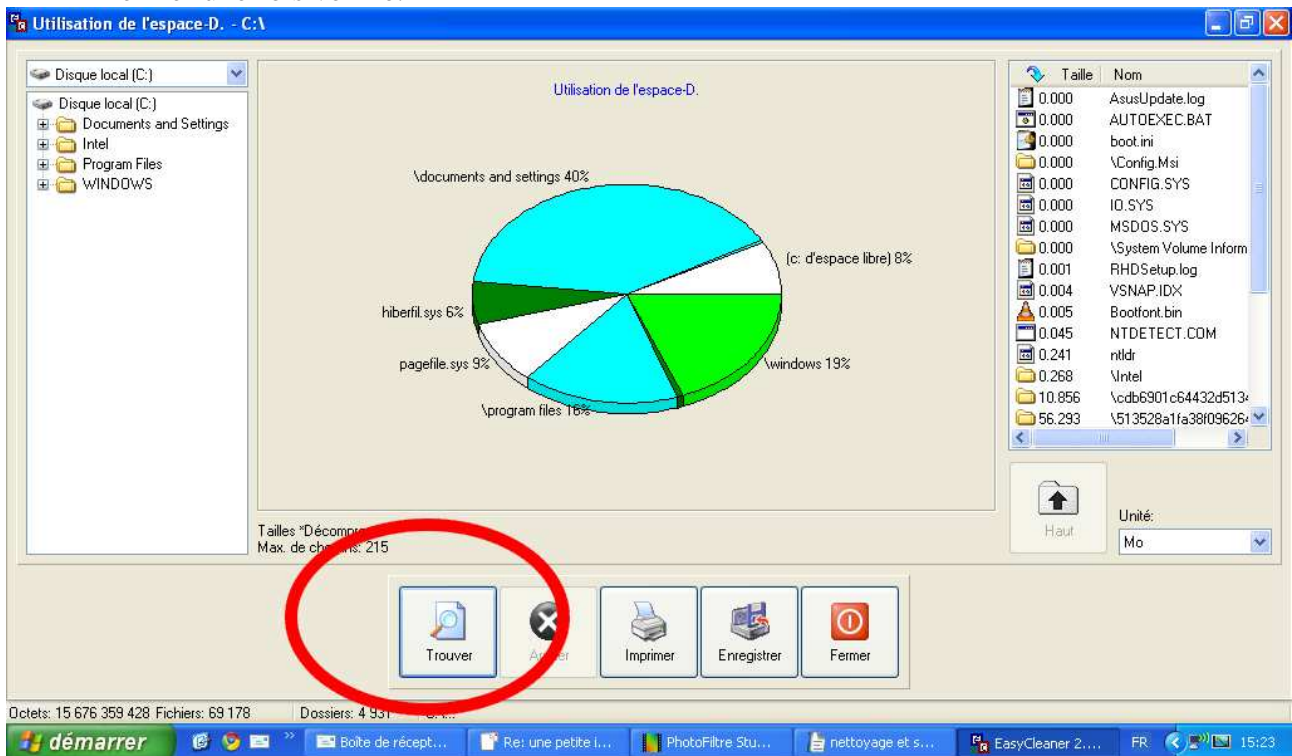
Utilisation de l'espace-D. - C:\

Disque local (C:)

Disque local (C:)
Documents and Settings
Intel
Program Files
WINDOWS

Utilisation de l'espace-D.

\documents and settings 40%
(c: d'espace libre) 8%
hiberfil.sys 6%
pagefile.sys 9%
\windows 19%
\program files 18%

Tailles *Décompr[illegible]
Max. de ch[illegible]ns: 215

| Taille | Nom |
|---|---|
| 0.000 | AsusUpdate.log |
| 0.000 | AUTOEXEC.BAT |
| 0.000 | boot.ini |
| 0.000 | \Config.Msi |
| 0.000 | CONFIG.SYS |
| 0.000 | IO.SYS |
| 0.000 | MSDOS.SYS |
| 0.000 | \System Volume Inform |
| 0.001 | RHDSetup.log |
| 0.004 | VSNAP.IDX |
| 0.005 | Bootfont.bin |
| 0.045 | NTDETECT.COM |
| 0.241 | ntldr |
| 0.268 | \Intel |
| 10.856 | \cdb6901c64432d513 |
| 56.293 | \513528a1fa38f09626 |

Haut
Unité:
Mo

Trouver
A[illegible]er
Imprimer
Enregistrer
Fermer

Octets: 15 676 359 428 Fichiers: 69 178
Dossiers: 4 931

démarrer
Boîte de récept...
Re: une petite i...
PhotoFiltre Stu...
nettoyage et s...
EasyCleaner 2...
FR
15:23